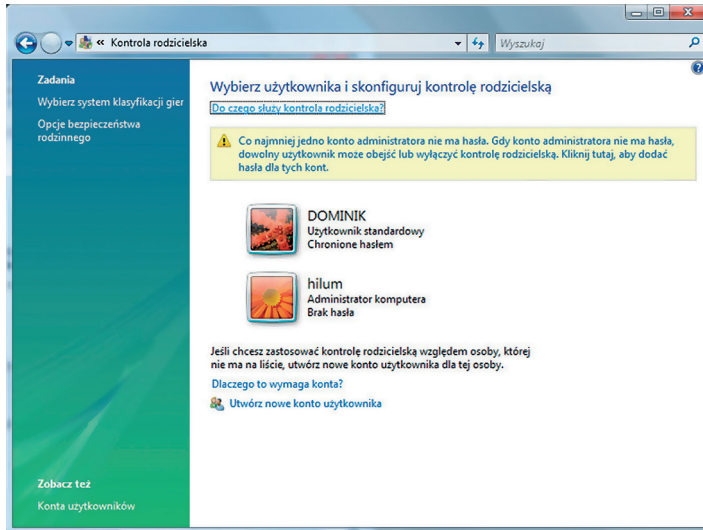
« Kontrola rodzicielska
Wyszukaj

Zadania
Wybierz system klasyfikacji gier
Opcje bezpieczeństwa rodzinnego

Wybierz użytkownika i skonfiguruj kontrolę rodzicielską
Do czego służy kontrola rodzicielska?

Co najmniej jedno konto administratora nie ma hasła. Gdy konto administratora nie ma hasła, dowolny użytkownik moze obejść lub wyłączyć kontrolę rodzicielską. Kliknij tutaj, aby dodać hasła dla tych kont.

DOMINIK
Użytkownik standardowy
Chronione hasłem

hilum
Administrator komputera
Brak hasła

Jeśli chcesz zastosować kontrolę rodzicielską względem osoby, której nie ma na liście, utwórz nowe konto użytkownika dla tej osoby.
Dlaczego to wymaga konta?
Utwórz nowe konto użytkownika

Zobacz też
Konta użytkowników